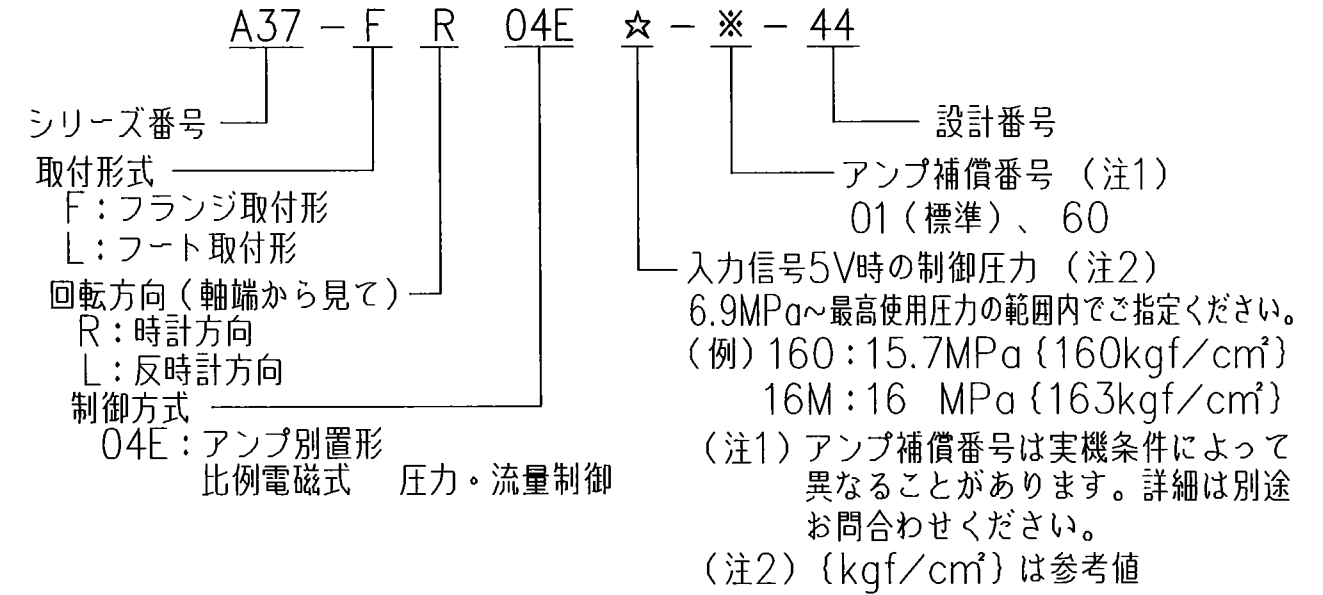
A37 − F R 04E ☆ − ※ − 44

シリーズ番号
取付形式
F：フランジ取付形
L：フート取付形
回転方向（軸端から見て）
R：時計方向
L：反時計方向
制御方式
04E：アンプ別置形
比例電磁式 圧力・流量制御

設計番号
アンプ補償番号（注1）
01（標準）、60
入力信号5V時の制御圧力（注2）
6.9MPa～最高使用圧力の範囲内でご指定ください。
（例）160：15.7MPa {160kgf/cm²}
16M：16 MPa {163kgf/cm²}
（注1）アンプ補償番号は実機条件によって異なることがあります。詳細は別途お問合わせください。
（注2）{kgf/cm²} は参考値